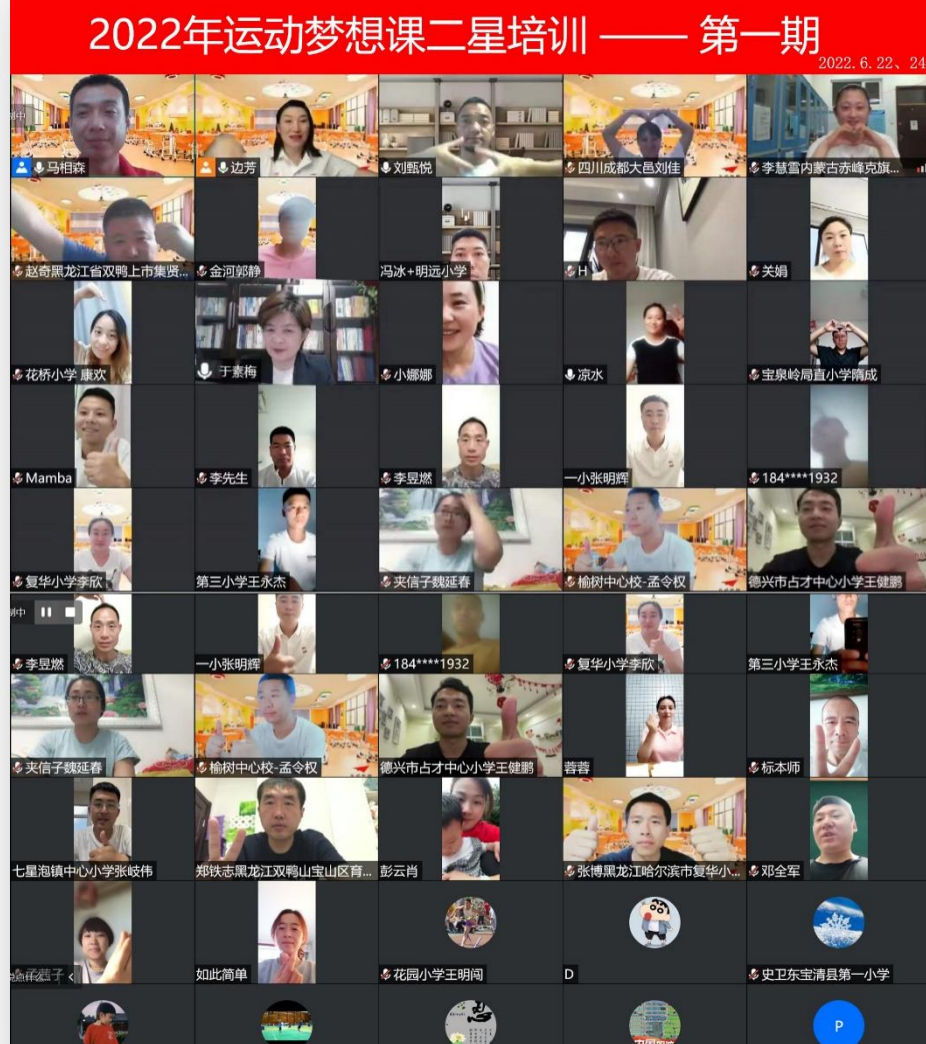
2022年运动梦想课二星培训 —— 第一期

2022.6.22、24

马相森
边芳
刘甄悦
四川成都大邑刘佳
李慧雪内蒙古赤峰克旗...
赵奇黑龙江省双鸭上市集贤...
金河郭静
冯冰+明远小学
H
关娟
花桥小学 康欢
于素梅
小娜娜
凉水
宝泉岭局直小学隋成
Mamba
李先生
李昱燃
一小张明辉
184****1932
复华小学李欣
第三小学王永杰
夹信子魏延春
榆树中心校-孟令权
德兴市占才中心小学王健鹏
李昱燃
一小张明辉
184****1932
复华小学李欣
第三小学王永杰
夹信子魏延春
榆树中心校-孟令权
德兴市占才中心小学王健鹏
蓉蓉
标本师
七星泡镇中心小学张岐伟
郑铁志黑龙江双鸭山宝山区育...
彭云肖
张博黑龙江哈尔滨市复华小...
邓全军
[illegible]
如此简单
花园小学王明闯
D
史卫东宝清县第一小学
P